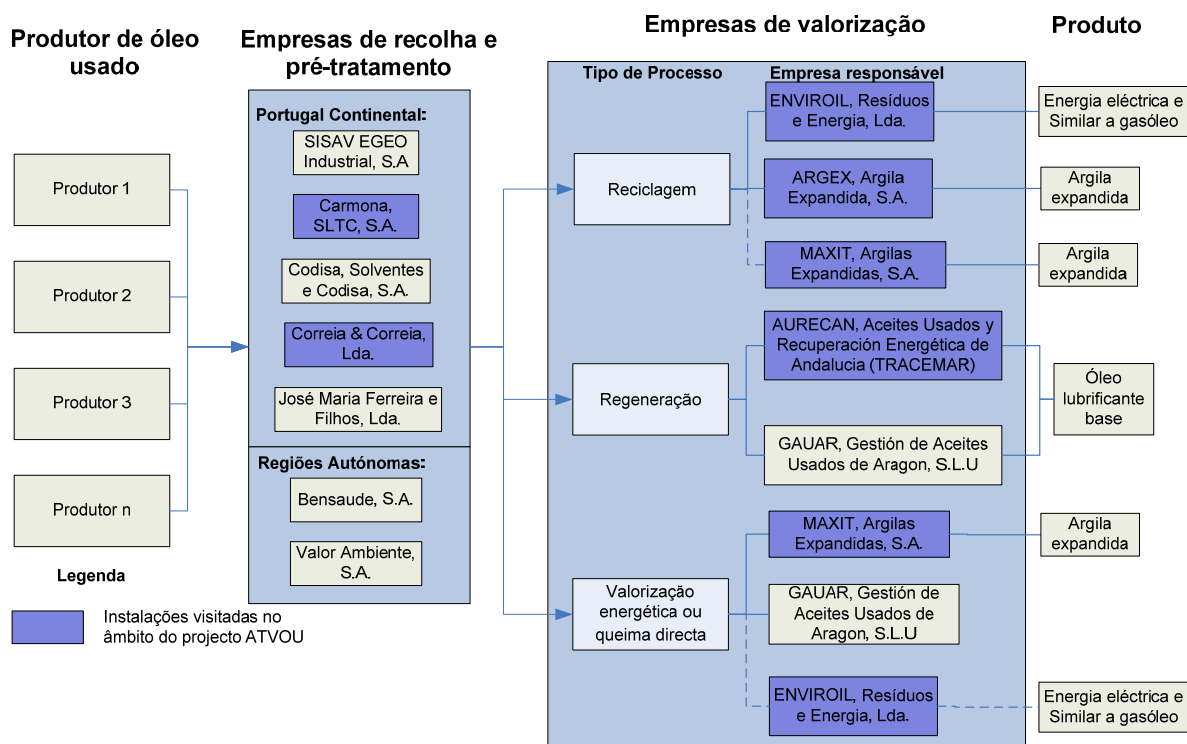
Produtor de óleo usado

Empresas de recolha e pré-tratamento

Empresas de valorização

Produto

Produtor 1

Produtor 2

Produtor 3

Produtor n

Legenda

Instalações visitadas no âmbito do projecto ATVOU

Portugal Continental:

SISAV EGEO Industrial, S.A

Carmona, SLTC, S.A.

Codisa, Solventes e Codisa, S.A.

Correia & Correia, Lda.

José Maria Ferreira e Filhos, Lda.

Regiões Autónomas:

Bensaude, S.A.

Valor Ambiente, S.A.

Tipo de Processo

Empresa responsável

Reciclagem

Regeneração

Valorização energética ou queima directa

ENVIROIL, Resíduos e Energia, Lda.

ARGEX, Argila Expandida, S.A.

MAXIT, Argilas Expandidas, S.A.

AURECAN, Aceites Usados y Recuperación Energética de Andalucia (TRACEMAR)

GAUAR, Gestión de Aceites Usados de Aragon, S.L.U

MAXIT, Argilas Expandidas, S.A.

GAUAR, Gestión de Aceites Usados de Aragon, S.L.U

ENVIROIL, Resíduos e Energia, Lda.

Energia eléctrica e Similar a gasóleo

Argila expandida

Argila expandida

Óleo lubrificante base

Argila expandida

Energia eléctrica e Similar a gasóleo